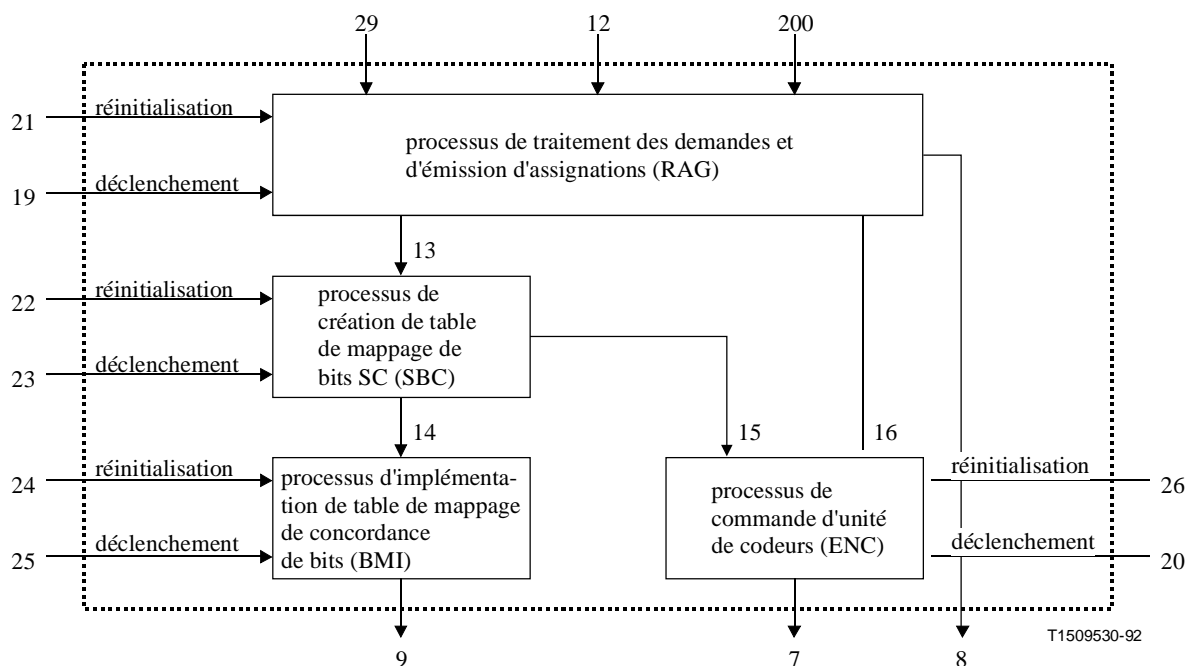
29

12

200

21

réinitialisation

19

déclenchement

processus de traitement des demandes et d'émission d'assignations (RAG)

13

22

réinitialisation

23

déclenchement

processus de création de table de mappage de bits SC (SBC)

14

15

16

24

réinitialisation

25

déclenchement

processus d'implémentation de table de mappage de concordance de bits (BMI)

processus de commande d'unité de codeurs (ENC)

réinitialisation

26

déclenchement

20

9

7

8

T1509530-92